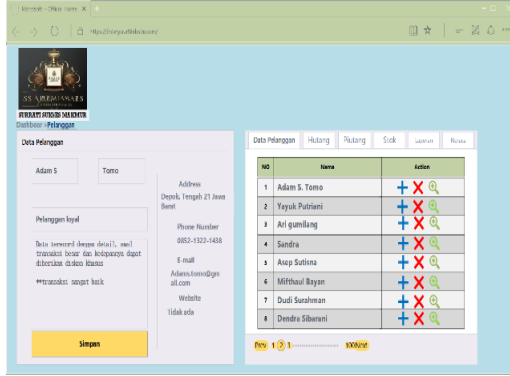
Microsoft - Office Home ×

https://livesyo.ithdocs.com/

SS AREMASHAES
SURRATI SURGES DAN KOTA
Dashboar >Pelanggan

Data Pelanggan

Adam S

Tomo

Address
Depok, Tengah 21 Jawa Barat

Pelanggan loyal

Phone Number
0852-1322-1438

Data tersecord dengan detail, saat transaksi besar dan kelapanaya dapat diberikan diskon khusus

**transaksi sangat baik

E-mail
Adams.tomo@gmail.com

Website
tidak ada

Simpan

Data Pelanggan | Hutang | Piutang | Stok | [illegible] | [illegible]

| NO | Nama | Action |
|---|---|---|
| 1 | Adam S. Tomo | + ✕ |
| 2 | Yayuk Putriani | + ✕ |
| 3 | Ari gumilang | + ✕ |
| 4 | Sandra | + ✕ |
| 5 | Asep Sutisna | + ✕ |
| 6 | Mifthaul Bayan | + ✕ |
| 7 | Dudi Surahman | + ✕ |
| 8 | Dendra Sibarani | + ✕ |

Prev 1 2 3 ................ 100 Next